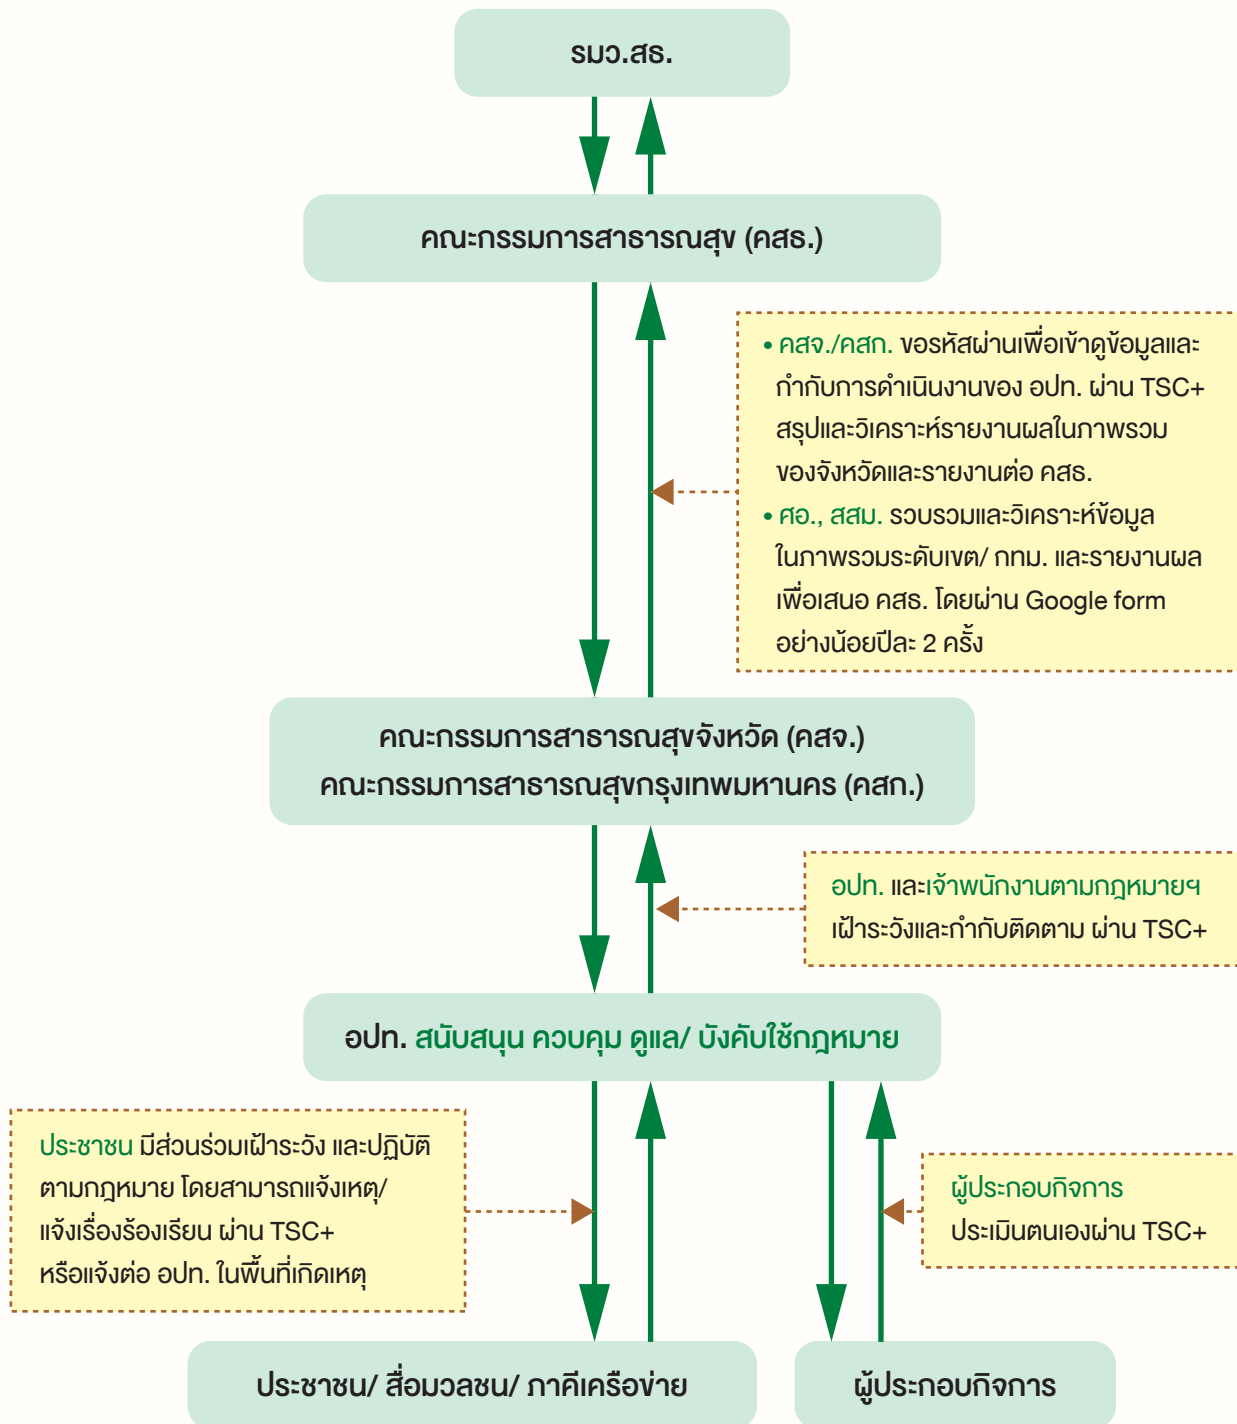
รมว.สธ.

คณะกรรมการสาธารณสุข (คสธ.)

• คสจ./คสก. ขอรหัสผ่านเพื่อเข้าดูข้อมูลและกำกับการดำเนินงานของ อปท. ผ่าน TSC+ สรุปและวิเคราะห์รายงานผลในภาพรวมของจังหวัดและรายงานต่อ คสธ.
• ศอ., สสม. รวบรวมและวิเคราะห์ข้อมูลในภาพรวมระดับเขต/ กทม. และรายงานผลเพื่อเสนอ คสธ. โดยผ่าน Google form อย่างน้อยปีละ 2 ครั้ง

คณะกรรมการสาธารณสุขจังหวัด (คสจ.)
คณะกรรมการสาธารณสุขกรุงเทพมหานคร (คสก.)

อปท. และเจ้าพนักงานตามกฎหมายฯ เฝ้าระวังและกำกับติดตาม ผ่าน TSC+

อปท. สนับสนุน ควบคุม ดูแล/ บังคับใช้กฎหมาย

ประชาชน มีส่วนร่วมเฝ้าระวัง และปฏิบัติตามกฎหมาย โดยสามารถแจ้งเหตุ/ แจ้งเรื่องร้องเรียน ผ่าน TSC+ หรือแจ้งต่อ อปท. ในพื้นที่เกิดเหตุ

ผู้ประกอบกิจการ ประเมินตนเองผ่าน TSC+

ประชาชน/ สื่อมวลชน/ ภาคีเครือข่าย

ผู้ประกอบกิจการ